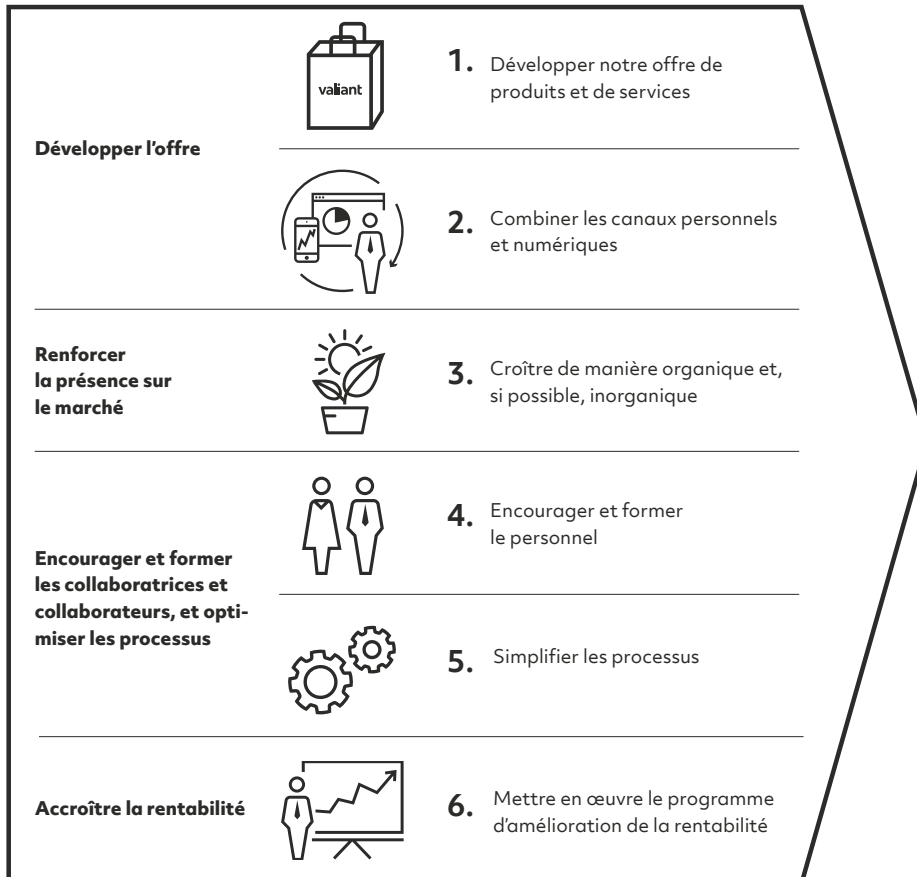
valiant

1. Développer notre offre de produits et de services

Développer l'offre

2. Combiner les canaux personnels et numériques

Renforcer la présence sur le marché

3. Croître de manière organique et, si possible, inorganique

4. Encourager et former le personnel

Encourager et former les collaboratrices et collaborateurs, et optimiser les processus

5. Simplifier les processus

Accroître la rentabilité

6. Mettre en œuvre le programme d'amélioration de la rentabilité